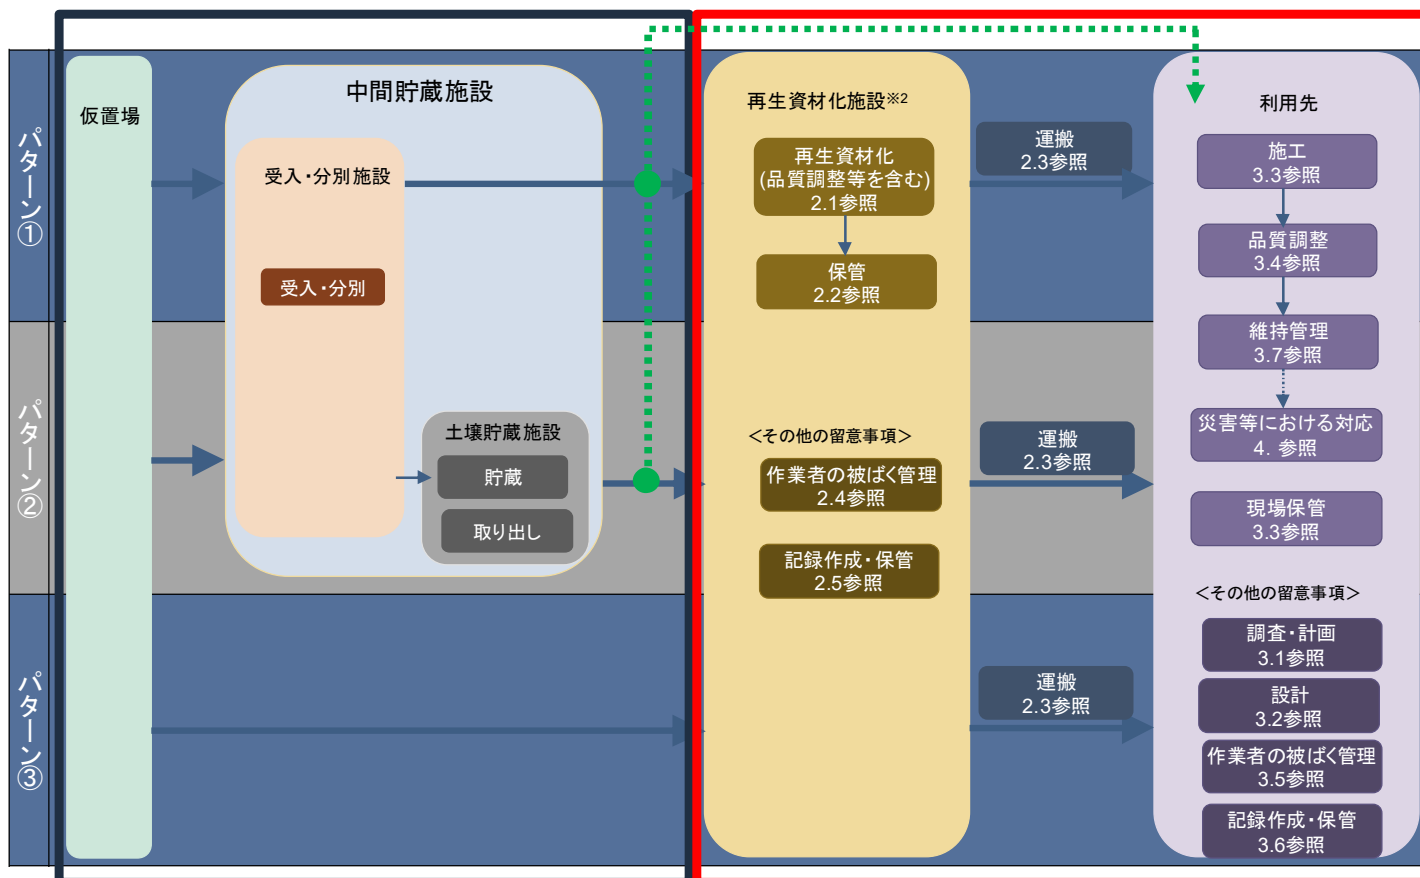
パターン①

パターン②

パターン③

仮置場

中間貯蔵施設

受入・分別施設

受入・分別

土壌貯蔵施設

貯蔵

取り出し

再生資材化施設※2

再生資材化
(品質調整等を含む)
2.1参照

保管
2.2参照

<その他の留意事項>

作業者の被ばく管理
2.4参照

記録作成・保管
2.5参照

運搬
2.3参照

運搬
2.3参照

運搬
2.3参照

利用先

施工
3.3参照

品質調整
3.4参照

維持管理
3.7参照

災害等における対応
4. 参照

現場保管
3.3参照

<その他の留意事項>

調査・計画
3.1参照

設計
3.2参照

作業者の被ばく管理
3.5参照

記録作成・保管
3.6参照